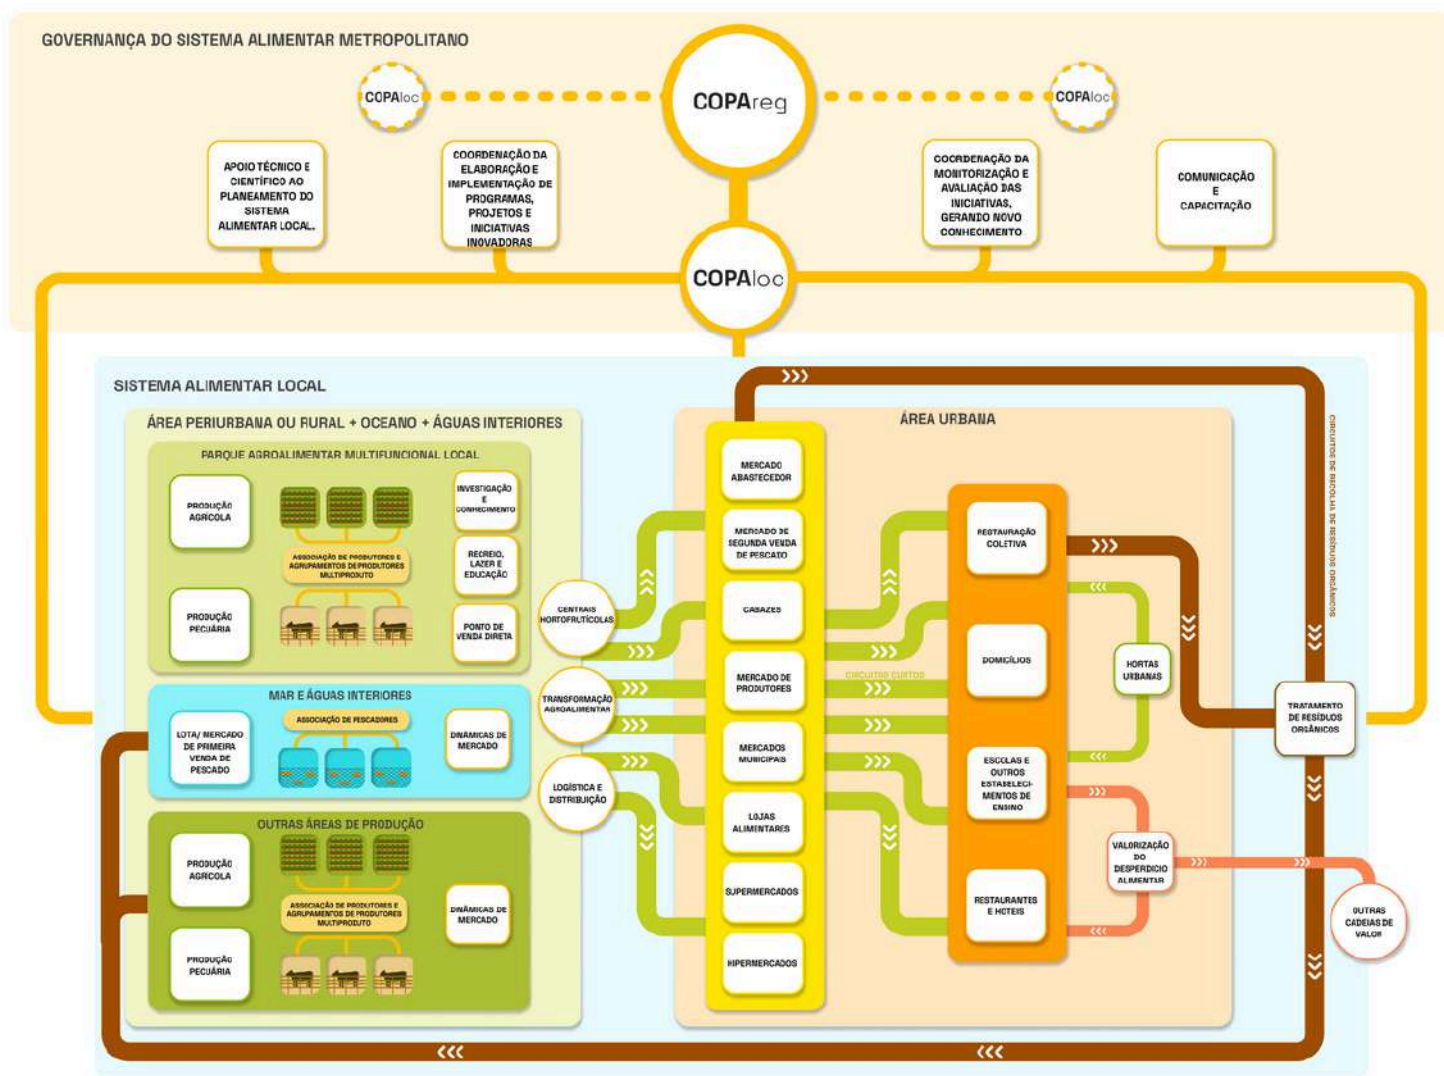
GOVERNANÇA DO SISTEMA ALIMENTAR METROPOLITANO

COPAloc

COPAreg

COPAloc

APOIO TÉCNICO E CIENTÍFICO AO PLANEAMENTO DO SISTEMA ALIMENTAR LOCAL

COORDENAÇÃO DA ELABORAÇÃO E IMPLEMENTAÇÃO DE PROGRAMAS, PROJETOS E INICIATIVAS INOVADORAS

COORDENAÇÃO DA MONITORIZAÇÃO E AVALIAÇÃO DAS INICIATIVAS, GERANDO NOVO CONHECIMENTO

COMUNICAÇÃO E CAPACITAÇÃO

COPAloc

SISTEMA ALIMENTAR LOCAL

ÁREA PERIURBANA OU RURAL + OCEANO + ÁGUAS INTERIORES

PARQUE AGROALIMENTAR MULTIFUNCIONAL LOCAL

PRODUÇÃO AGRÍCOLA

PRODUÇÃO PECUÁRIA

ASSOCIAÇÃO DE PRODUTORES E AGRUPAMENTOS DE PRODUTORES MULTIPRODUTO

INVESTIGAÇÃO E CONHECIMENTO

RECREIO, LAZER E EDUCAÇÃO

PONTO DE VENDA DIRETA

MAR E ÁGUAS INTERIORES

LOTA/ MERCADO DE PRIMEIRA VENDA DE PESCADO

ASSOCIAÇÃO DE PESCADORES

DINÂMICAS DE MERCADO

OUTRAS ÁREAS DE PRODUÇÃO

PRODUÇÃO AGRÍCOLA

PRODUÇÃO PECUÁRIA

ASSOCIAÇÃO DE PRODUTORES E AGRUPAMENTOS DE PRODUTORES MULTIPRODUTO

DINÂMICAS DE MERCADO

CENTRAIS HORTOFRUTÍCOLAS

TRANSFORMAÇÃO AGROALIMENTAR

LOGÍSTICA E DISTRIBUIÇÃO

ÁREA URBANA

MERCADO ABASTECEDOR

MERCADO DE SEGUNDA VENDA DE PESCADO

CABAZES

MERCADO DE PRODUTORES

MERCADOS MUNICIPAIS

LOJAS ALIMENTARES

SUPERMERCADOS

HIPERMERCADOS

CIRCUITOS CURTOS

RESTAURAÇÃO COLETIVA

DOMICÍLIOS

ESCOLAS E OUTROS ESTABELECIMENTOS DE ENSINO

RESTAURANTES E HOTÉIS

HORTAS URBANAS

VALORIZAÇÃO DO DESPERDÍCIO ALIMENTAR

TRATAMENTO DE RESÍDUOS ORGÂNICOS

OUTRAS CADEIAS DE VALOR

CIRCUITOS DE RECOLHA DE RESÍDUOS ORGÂNICOS